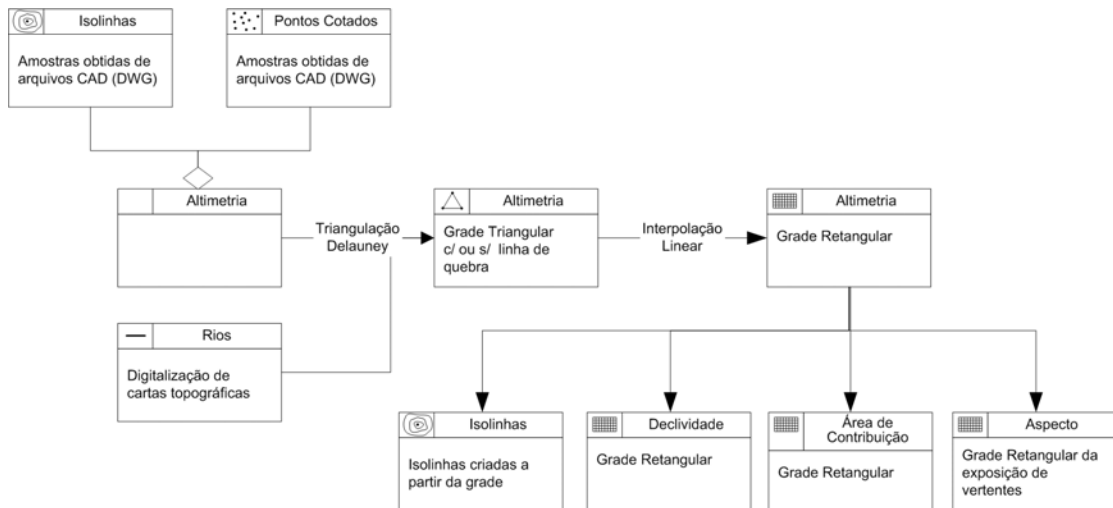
Isolinhas

Amostras obtidas de arquivos CAD (DWG)

Pontos Cotados

Amostras obtidas de arquivos CAD (DWG)

Altimetria

Triangulação Delauney

Altimetria

Grade Triangular c/ ou s/ linha de quebra

Interpolação Linear

Altimetria

Grade Retangular

Rios

Digitalização de cartas topográficas

Isolinhas

Isolinhas criadas a partir da grade

Declividade

Grade Retangular

Área de Contribuição

Grade Retangular

Aspecto

Grade Retangular da exposição de vertentes